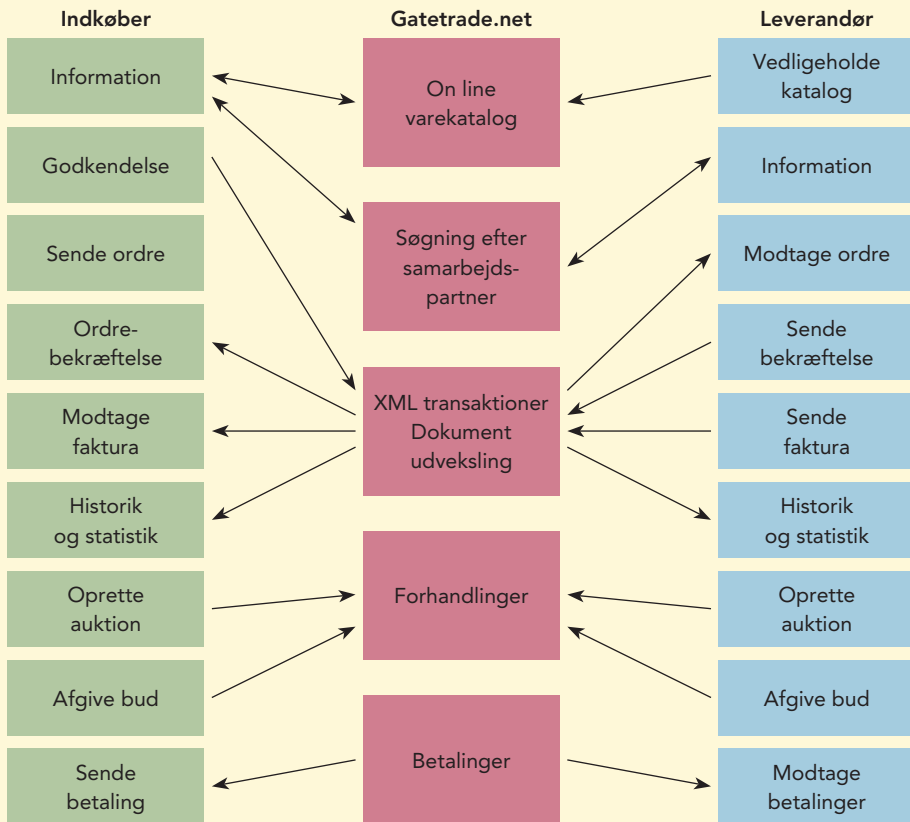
Indkøber

Information

Godkendelse

Sende ordre

Ordre-bekræftelse

Modtage faktura

Historik og statistik

Oprette auktion

Afgive bud

Sende betaling

Gatetrade.net

On line varekatalog

Søgning efter samarbejds-partner

XML transaktioner Dokument udveksling

Forhandlinger

Betalinger

Leverandør

Vedligeholde katalog

Information

Modtage ordre

Sende bekræftelse

Sende faktura

Historik og statistik

Oprette auktion

Afgive bud

Modtage betalinger